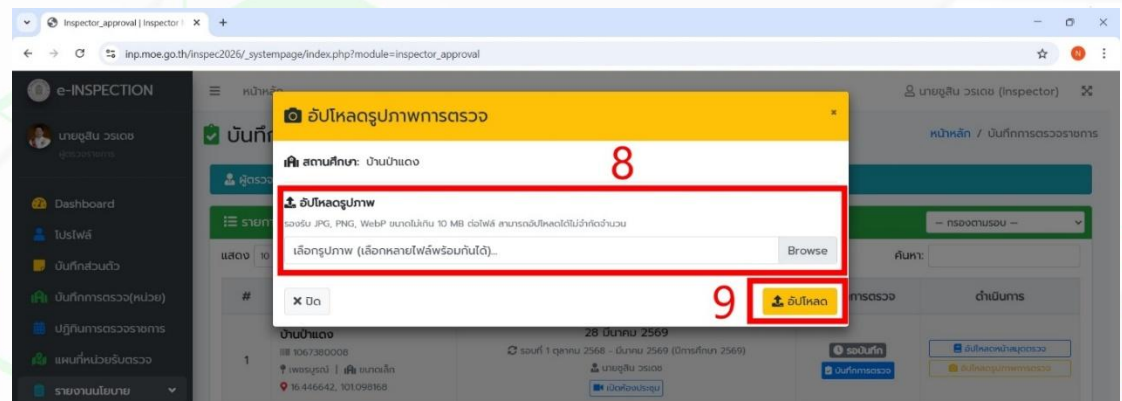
Inspector_approval | Inspector ×
+
inp.moe.go.th/inspec2026/_systempage/index.php?module=inspector_approval

e-INSPECTION
หน้าหลัก
นายชูสิน วรเดช (Inspector)
นายชูสิน วรเดช
ผู้ตรวจราชการ
Dashboard
โปรไฟล์
บันทึกส่วนตัว
บันทึกการตรวจ(หน่วย)
ปฏิทินการตรวจราชการ
แผนที่หน่วยรับตรวจ
รายงานนโยบาย

บันทึก
หน้าหลัก / บันทึกการตรวจราชการ
ผู้ตรวจ
รายการ
— กรองตามรอบ —
แสดง 10
ค้นหา:
#
การตรวจ
ดำเนินการ

อัปโหลดรูปภาพการตรวจ
×
สถานศึกษา: บ้านป่าแดง
8
อัปโหลดรูปภาพ
รองรับ JPG, PNG, WebP ขนาดไม่เกิน 10 MB ต่อไฟล์ สามารถอัปโหลดได้ไม่จำกัดจำนวน
เลือกรูปภาพ (เลือกหลายไฟล์พร้อมกันได้)...
Browse
× ปิด
9
อัปโหลด

1
บ้านป่าแดง
1067380008
เพชรบูรณ์ | ขนาดเล็ก
16.446642, 101.098168
28 มีนาคม 2569
รอบที่ 1 ตุลาคม 2568 - มีนาคม 2569 (ปีการศึกษา 2569)
นายชูสิน วรเดช
เปิดห้องประชุม
รอบันทึก
บันทึกการตรวจ
อัปโหลดหน้าสมุดตรวจ
อัปโหลดรูปภาพการตรวจ